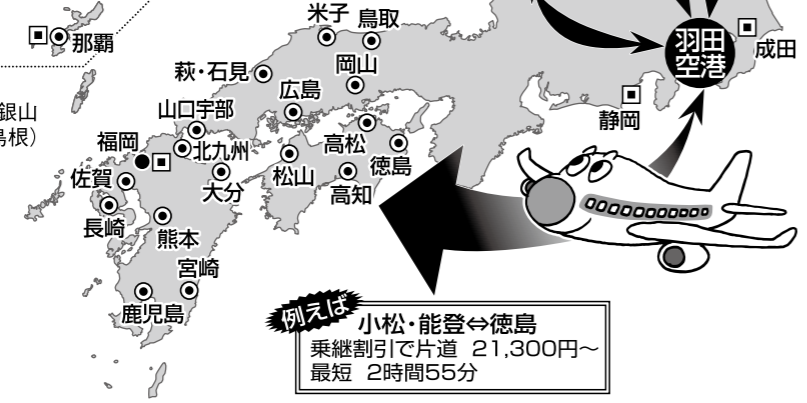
那覇
米子
鳥取
羽田空港
成田
萩・石見
岡山
広島
銀山
島根）
山口宇部
静岡
福岡
北九州
高松
徳島
佐賀
大分
松山
高知
長崎
熊本
宮崎
鹿児島

例えば
小松・能登⇔徳島
乗継割引で片道 21,300円～
最短 2時間55分